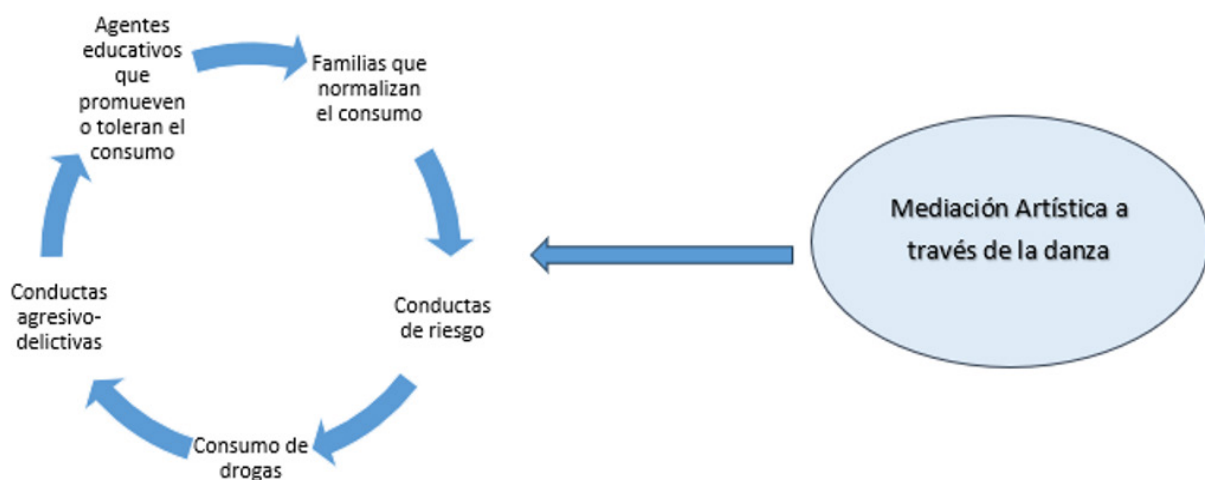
Agentes educativos que promueven o toleran el consumo

Familias que normalizan el consumo

Conductas de riesgo

Consumo de drogas

Conductas agresivo-delictivas

Mediación Artística a través de la danza